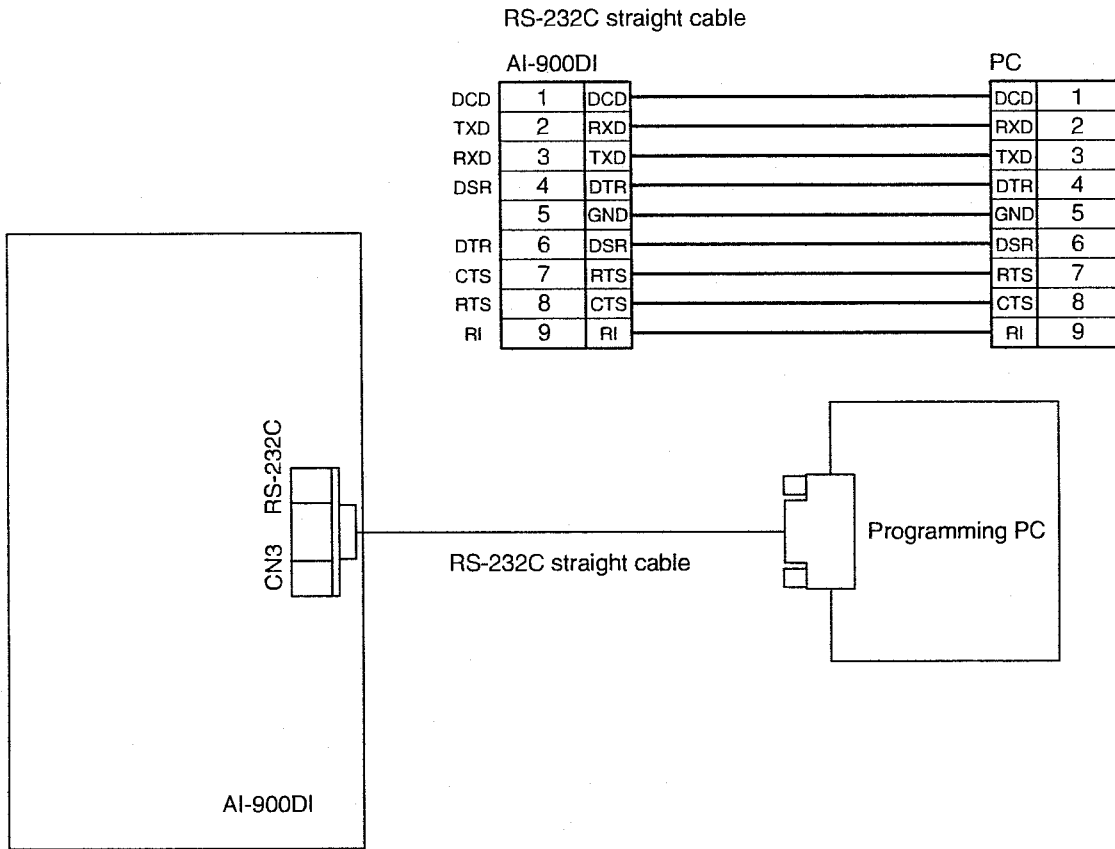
RS-232C straight cable

AI-900DI

| | | |
|---|---|---|
| DCD | 1 | DCD |
| TXD | 2 | RXD |
| RXD | 3 | TXD |
| DSR | 4 | DTR |
| | 5 | GND |
| DTR | 6 | DSR |
| CTS | 7 | RTS |
| RTS | 8 | CTS |
| RI | 9 | RI |

PC

| | |
|---|---|
| DCD | 1 |
| RXD | 2 |
| TXD | 3 |
| DTR | 4 |
| GND | 5 |
| DSR | 6 |
| RTS | 7 |
| CTS | 8 |
| RI | 9 |

RS-232C

CN3

RS-232C straight cable

Programming PC

AI-900DI